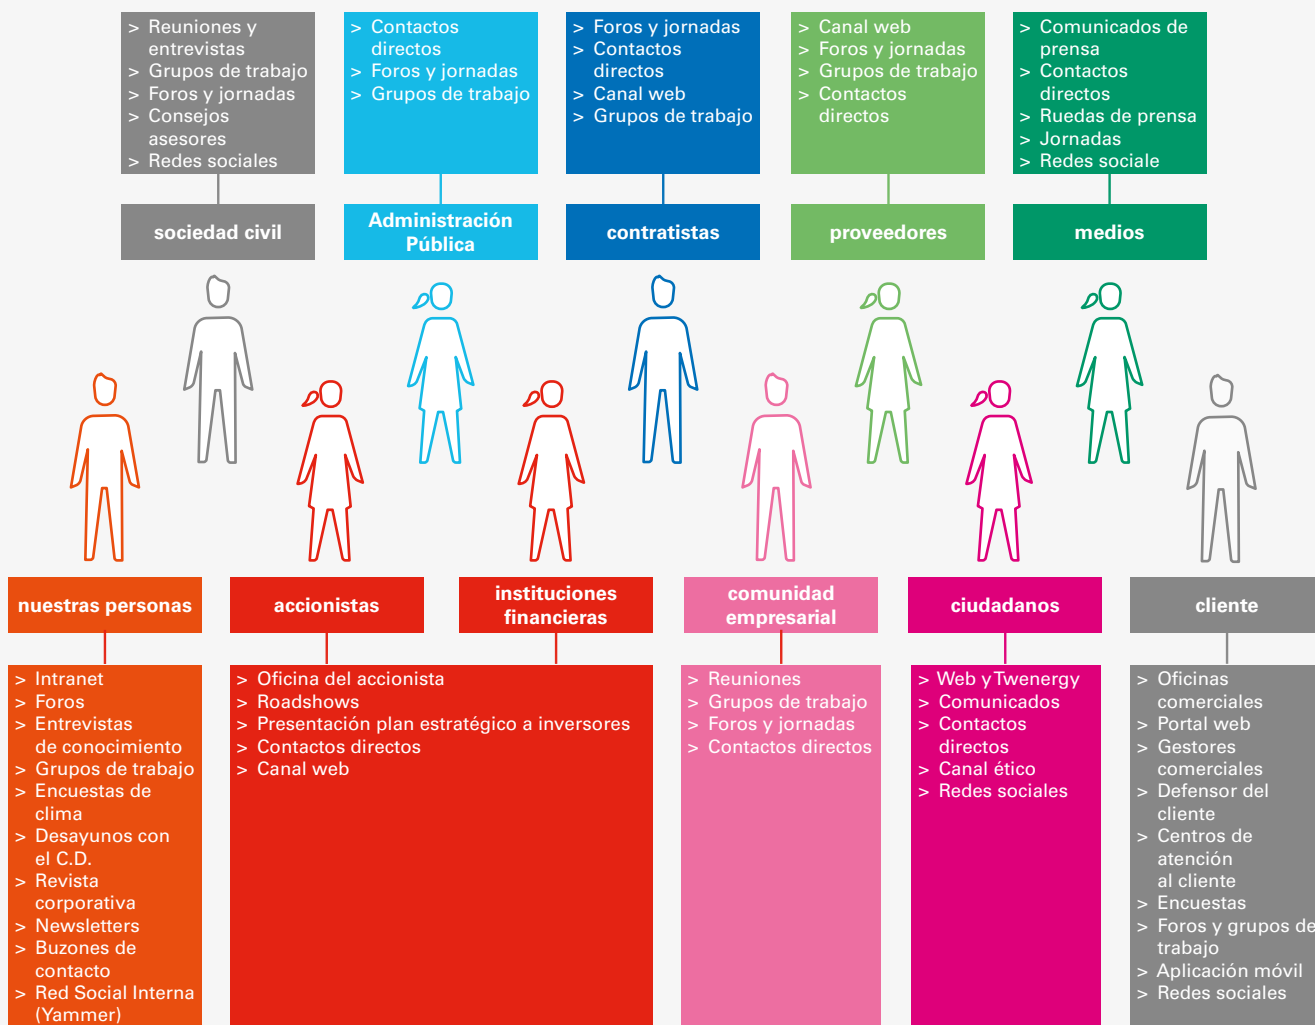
> Reuniones y entrevistas
> Grupos de trabajo
> Foros y jornadas
> Consejos asesores
> Redes sociales

sociedad civil

> Contactos directos
> Foros y jornadas
> Grupos de trabajo

Administración Pública

> Foros y jornadas
> Contactos directos
> Canal web
> Grupos de trabajo

contratistas

> Canal web
> Foros y jornadas
> Grupos de trabajo
> Contactos directos

proveedores

> Comunicados de prensa
> Contactos directos
> Ruedas de prensa
> Jornadas
> Redes sociale

medios

nuestras personas

accionistas

instituciones financieras

comunidad empresarial

ciudadanos

cliente

> Intranet
> Foros
> Entrevistas de conocimiento
> Grupos de trabajo
> Encuestas de clima
> Desayunos con el C.D.
> Revista corporativa
> Newsletters
> Buzones de contacto
> Red Social Interna (Yammer)

> Oficina del accionista
> Roadshows
> Presentación plan estratégico a inversores
> Contactos directos
> Canal web

> Reuniones
> Grupos de trabajo
> Foros y jornadas
> Contactos directos

> Web y Twenergy
> Comunicados
> Contactos directos
> Canal ético
> Redes sociales

> Oficinas comerciales
> Portal web
> Gestores comerciales
> Defensor del cliente
> Centros de atención al cliente
> Encuestas
> Foros y grupos de trabajo
> Aplicación móvil
> Redes sociales